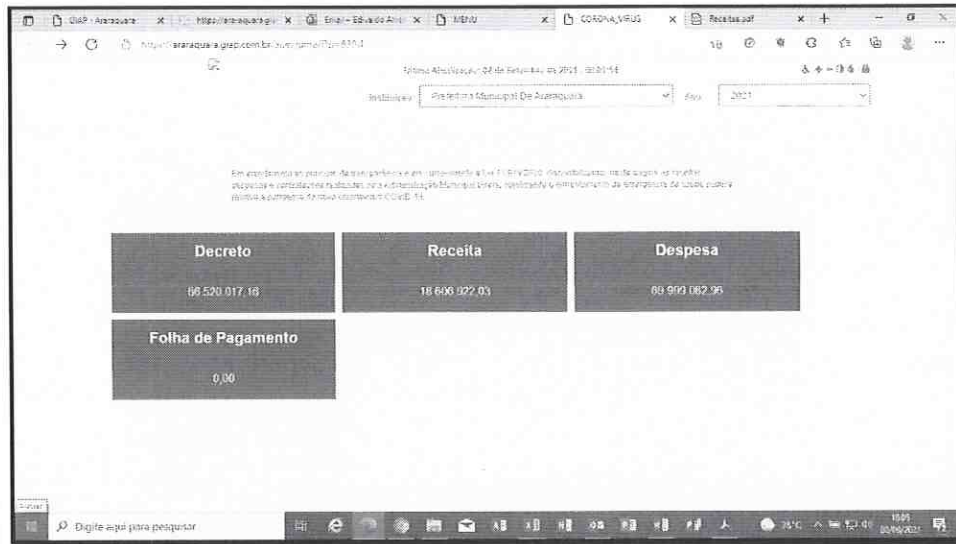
GIAP - Araraquara | https://araraquara.giap | Email - Edvaldo | MENU | CORONA_VIRUS | Receitas.pdf

https://araraquara.giap.com.br/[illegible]

Última Atualização: 02 de Setembro de 2021 - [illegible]

Instituição: Prefeitura Municipal De Araraquara Ano: 2021

Em atendimento ao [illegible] e em cumprimento à Lei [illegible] disponibilizamos nesta página as receitas, despesas e contratações realizadas pela Administração Municipal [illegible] COVID-19.

| Decreto | Receita | Despesa |
|---|---|---|
| 66.520.017,16 | 18.606.922,03 | 69.999.082,96 |

| Folha de Pagamento |
|---|
| 0,00 |

Digite aqui para pesquisar

26°C

15:01
02/09/2021